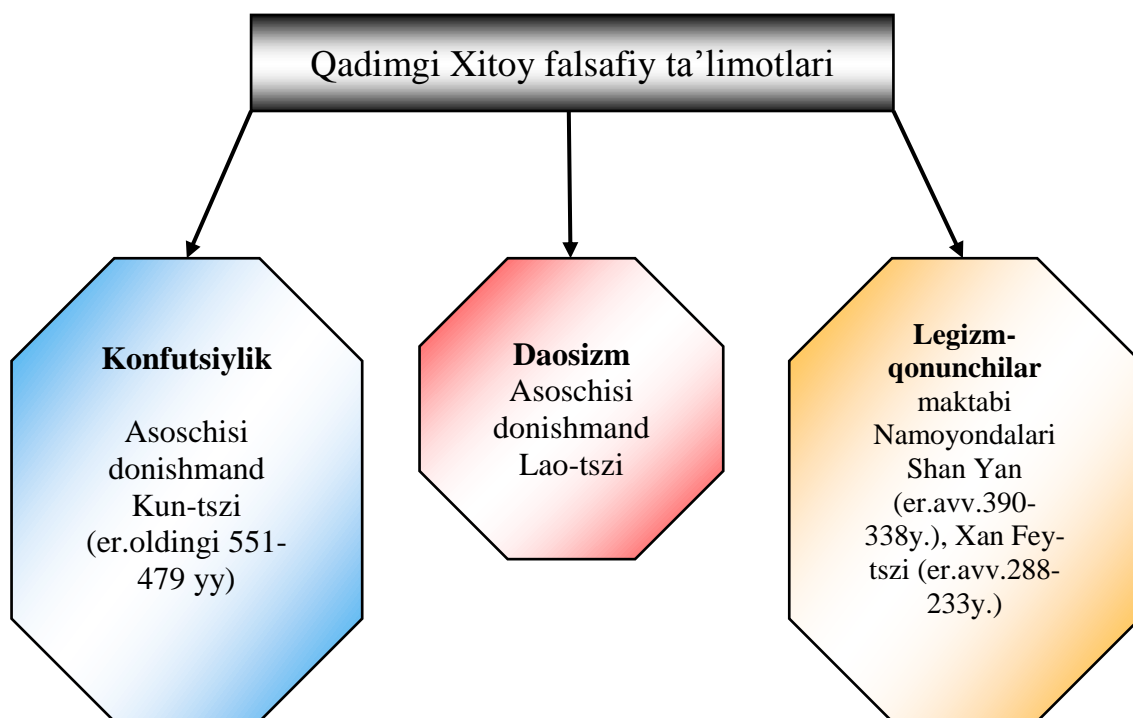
Qadimgi Xitoy falsafiy ta'limotlari

**Konfutsiylik**

Asoschisi donishmand Kun-tszi (er.oldingi 551-479 yy)

**Daosizm**
Asoschisi donishmand Lao-tszi

**Legizm-qonunchilar** maktabi Namoyondalari Shan Yan (er.avv.390-338y.), Xan Fey-tszi (er.avv.288-233y.)